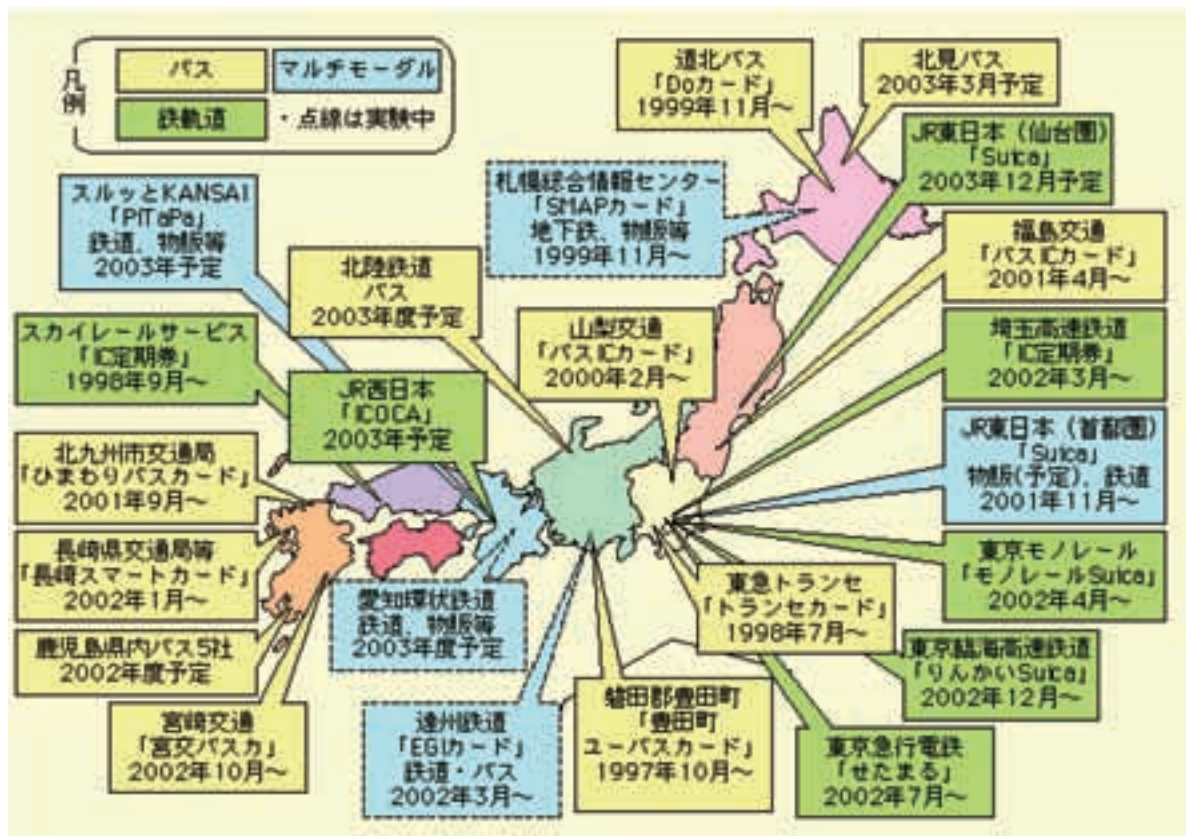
凡例

バス

マルチモーダル

鉄軌道

・点線は実験中

道北バス
「Doカード」
1999年11月～

北見バス
2003年3月予定

JR東日本（仙台圏）
「Suica」
2003年12月予定

札幌総合情報センター
「SMAPカード」
地下鉄、物販等
1999年11月～

スルッとKANSAI
「PiTaPa」
鉄道、物販等
2003年予定

福島交通
「バスICカード」
2001年4月～

北陸鉄道
バス
2003年度予定

山梨交通
「バスICカード」
2000年2月～

埼玉高速鉄道
「IC定期券」
2002年3月～

スカイレールサービス
「IC定期券」
1998年9月～

JR西日本
「ICOCA」
2003年予定

JR東日本（首都圏）
「Suica」
物販(予定)、鉄道
2001年11月～

北九州市交通局
「ひまわりバスカード」
2001年9月～

東京モノレール
「モノレールSuica」
2002年4月～

長崎県交通局等
「長崎スマートカード」
2002年1月～

愛知環状鉄道
鉄道、物販等
2003年度予定

東急トランセ
「トランセカード」
1998年7月～

鹿児島県内バス5社
2002年度予定

東京臨海高速鉄道
「りんかいSuica」
2002年12月～

宮崎交通
「宮交バスカ」
2002年10月～

遠州鉄道
「EGIカード」
鉄道・バス
2002年3月～

磐田郡豊田町
「豊田町
ユーバスカード」
1997年10月～

東京急行電鉄
「せたまる」
2002年7月～